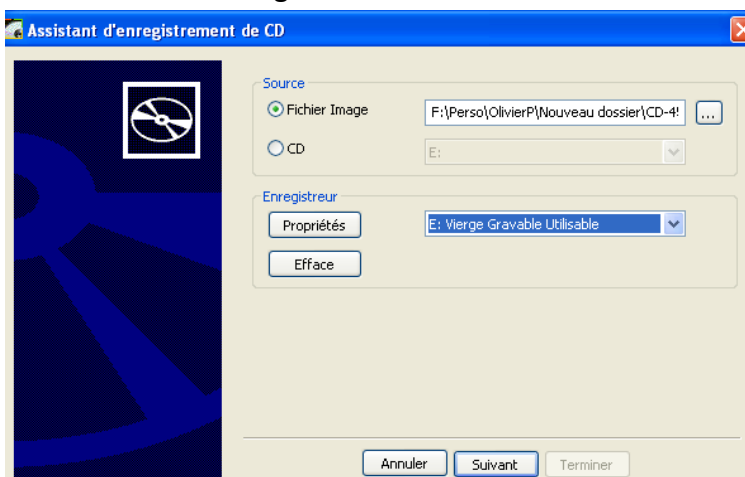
Assistant d'enregistrement de CD

Source

Fichier Image

F:\Perso\OlivierP\Nouveau dossier\CD-4!

...

CD

E:

Enregistreur

Propriétés

E: Vierge Gravable Utilisable

Efface

Annuler

Suivant

Terminer